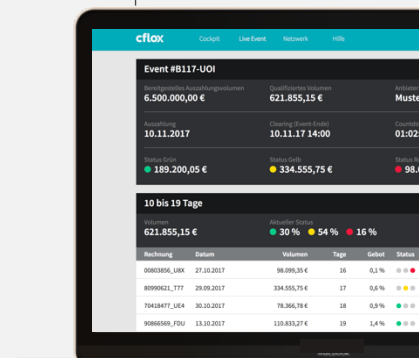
cflox Cockpit Live Event Netzwerk Hilfe

Event #B117-UOI

Bereitgestelltes Auszahlungsvolumen
6.500.000,00 €

Qualifiziertes Volumen
621.855,15 €

Anbieter
Muste

Auszahlung
10.11.2017

Clearing (Event-Ende)
10.11.17 14:00

Countdown
01:02

Status Grün
189.200,05 €

Status Gelb
334.555,75 €

Status Rot
98.

10 bis 19 Tage

Volumen
621.855,15 €

Aktueller Status
30 % 54 % 16 %

| Rechnung | Datum | Volumen | Tage | Gebot | Status |
|---|---|---|---|---|---|
| 00803856_UBX | 27.10.2017 | 98.099,35 € | 16 | 0,1 % | |
| 80990621_777 | 29.09.2017 | 334.555,75 € | 17 | 0,6 % | |
| 70418477_UE4 | 30.10.2017 | 78.366,78 € | 18 | 0,9 % | |
| 90866569_FDU | 13.10.2017 | 110.833,27 € | 19 | 1,4 % | |